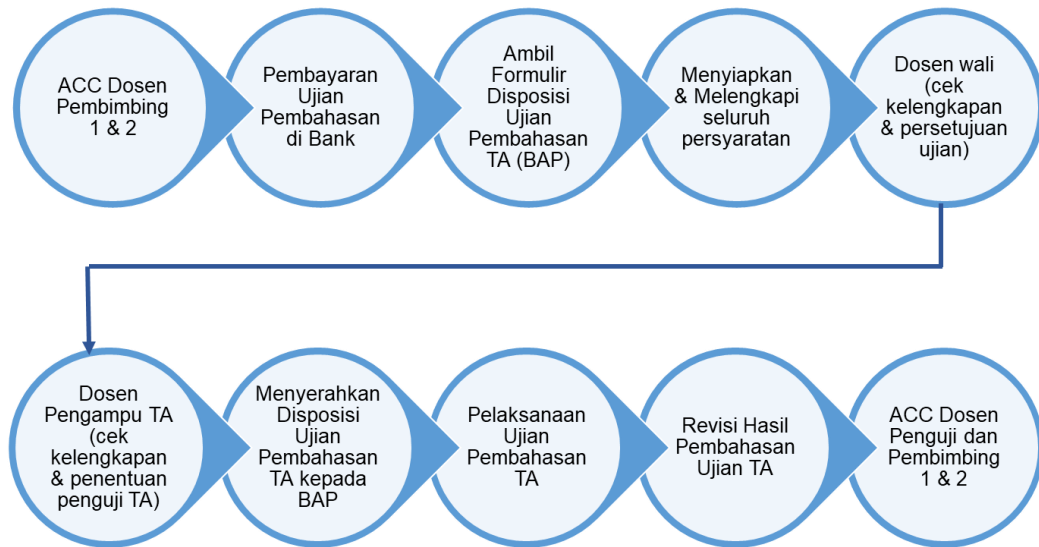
ACC Dosen Pembimbing 1 & 2

Pembayaran Ujian Pembahasan di Bank

Ambil Formulir Disposisi Ujian Pembahasan TA (BAP)

Menyiapkan & Melengkapi seluruh persyaratan

Dosen wali (cek kelengkapan & persetujuan ujian)

Dosen Pengampu TA (cek kelengkapan & penentuan penguji TA)

Menyerahkan Disposisi Ujian Pembahasan TA kepada BAP

Pelaksanaan Ujian Pembahasan TA

Revisi Hasil Pembahasan Ujian TA

ACC Dosen Penguji dan Pembimbing 1 & 2